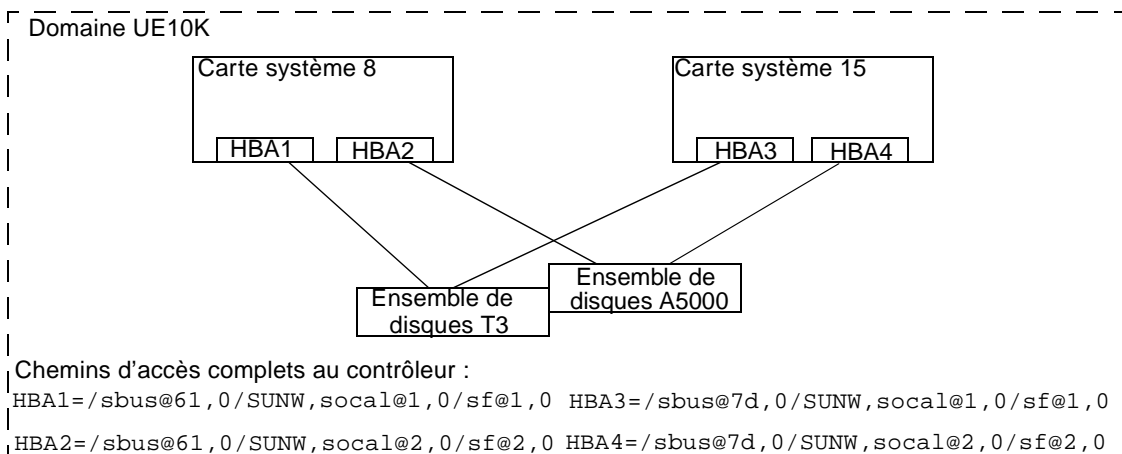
Domaine UE10K

Carte système 8

HBA1

HBA2

Carte système 15

HBA3

HBA4

Ensemble de disques A5000

Ensemble de disques T3

Chemins d'accès complets au contrôleur :

HBA1=/sbus@61,0/SUNW,socal@1,0/sf@1,0 HBA3=/sbus@7d,0/SUNW,socal@1,0/sf@1,0

HBA2=/sbus@61,0/SUNW,socal@2,0/sf@2,0 HBA4=/sbus@7d,0/SUNW,socal@2,0/sf@2,0